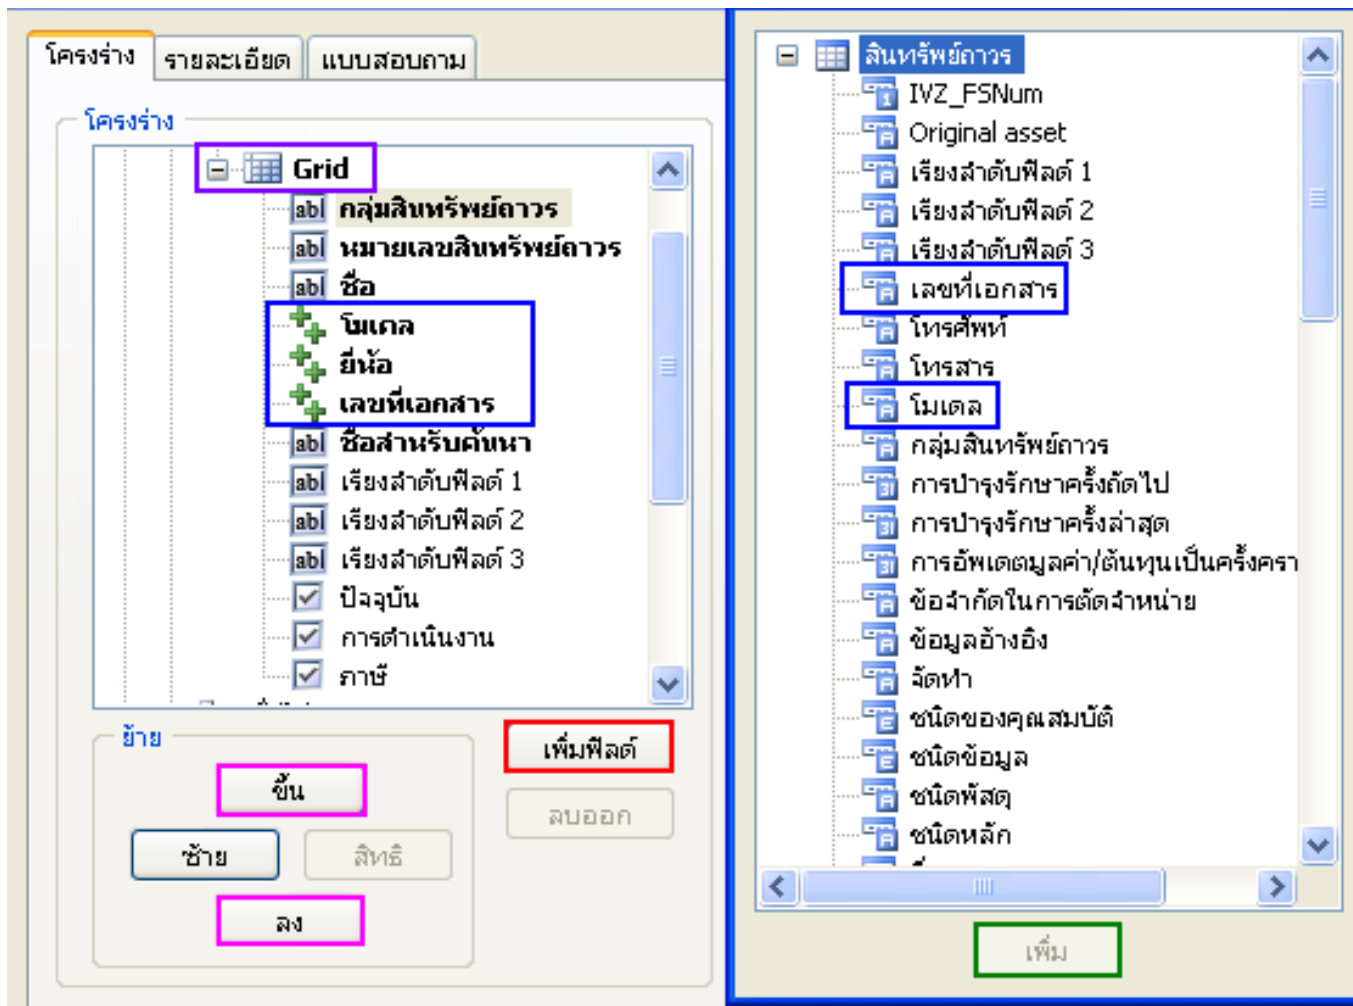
โครงร่าง
รายละเอียด
แบบสอบถาม

โครงร่าง

Grid
abl กลุ่มสินทรัพย์ถาวร
abl หมายเลขสินทรัพย์ถาวร
abl ชื่อ
โมเดล
ยี่ห้อ
เลขที่เอกสาร
abl ชื่อสำหรับค้นหา
abl เรียงลำดับฟิลด์ 1
abl เรียงลำดับฟิลด์ 2
abl เรียงลำดับฟิลด์ 3
ปัจจุบัน
การดำเนินงาน
ภาษี

ย้าย
ขึ้น
ซ้าย
สิทธิ
ลง

เพิ่มฟิลด์
ลบออก

สินทรัพย์ถาวร
IVZ_FSNum
Original asset
เรียงลำดับฟิลด์ 1
เรียงลำดับฟิลด์ 2
เรียงลำดับฟิลด์ 3
เลขที่เอกสาร
โทรศัพท์
โทรสาร
โมเดล
กลุ่มสินทรัพย์ถาวร
การบำรุงรักษาครั้งถัดไป
การบำรุงรักษาครั้งล่าสุด
การอัพเดตมูลค่า/ต้นทุนเป็นครั้งครา
ข้อจำกัดในการตัดจำหน่าย
ข้อมูลอ้างอิง
จัดทำ
ชนิดของคุณสมบัติ
ชนิดข้อมูล
ชนิดพัสดุ
ชนิดหลัก

เพิ่ม